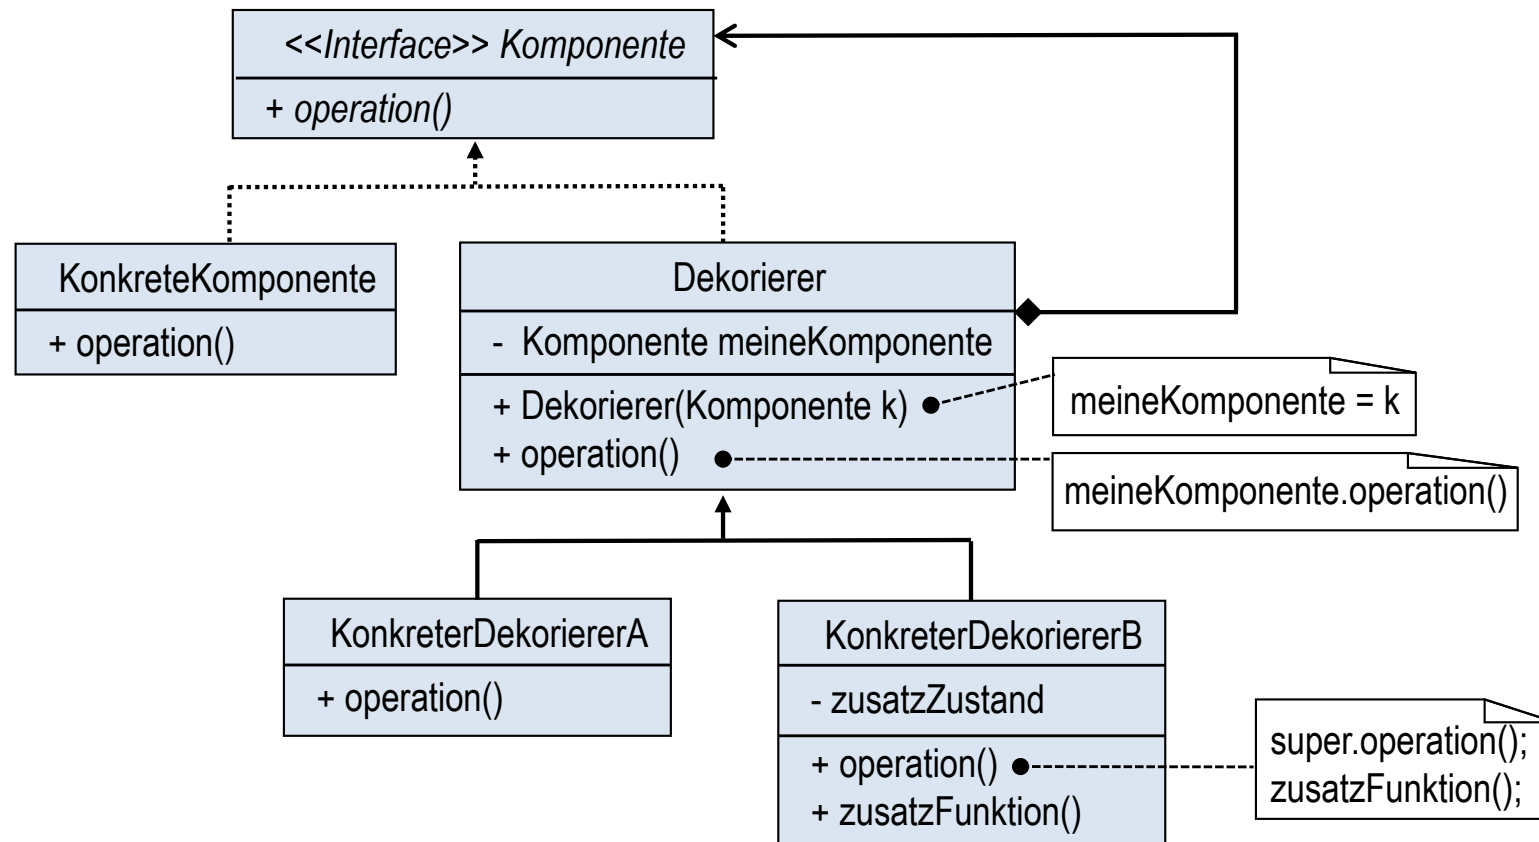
<<Interface>> Komponente

+ operation()

KonkreteKomponente

+ operation()

Dekorierer

- Komponente meineKomponente

+ Dekorierer(Komponente k)
+ operation()

meineKomponente = k

meineKomponente.operation()

KonkreterDekoriererA

+ operation()

KonkreterDekoriererB

- zusatzZustand

+ operation()
+ zusatzFunktion()

super.operation();
zusatzFunktion();